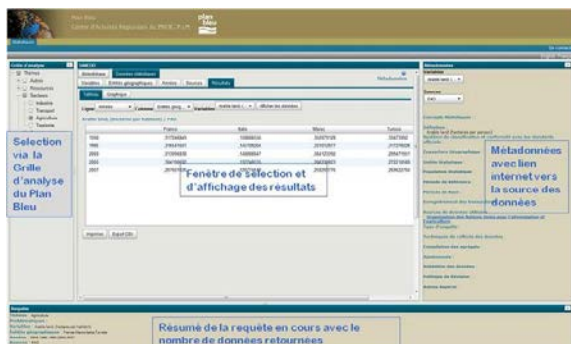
Plan Bleu
Centre d'Activités Régionales du PNUE / PAM
plan bleu

Grille d'analyse
Thèmes
Acteurs
Ressources
Secteurs
Industrie
Transport
Agriculture
Tourisme

Selection via la Grille d'analyse du Plan Bleu

Variables
Entités géographiques
Années
Sources
Résultats

Tableau
Graphique

Ligne
Colonne
Variable
Afficher les données

| | France | Italie | Maroc | Tunisie |
|---|---|---|---|---|
| 1990 | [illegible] | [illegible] | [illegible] | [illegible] |
| 1995 | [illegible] | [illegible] | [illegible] | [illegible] |
| 2000 | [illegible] | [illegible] | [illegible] | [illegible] |
| 2005 | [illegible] | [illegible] | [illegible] | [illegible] |
| 2007 | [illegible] | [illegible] | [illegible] | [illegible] |

Fenêtre de sélection et d'affichage des résultats

Imprimer
Export CSV

Métadonnées

Métadonnées avec lien internet vers la source des données

Requête

Résumé de la requête en cours avec le nombre de données retournées